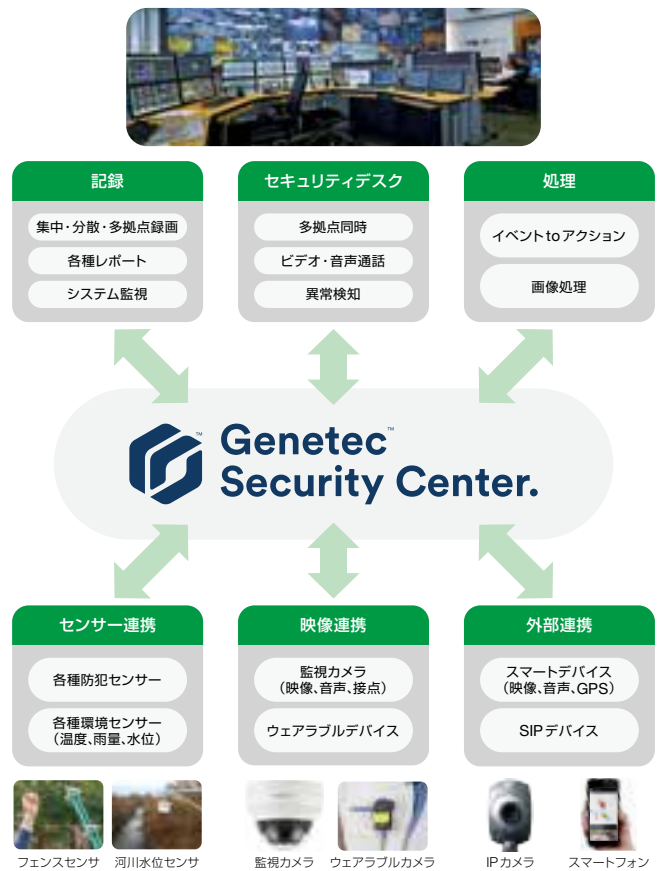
記録

集中・分散・多拠点録画

各種レポート

システム監視

セキュリティデスク

多拠点同時

ビデオ・音声通話

異常検知

処理

イベントtoアクション

画像処理

Genetec™
Security Center.

センサー連携

各種防犯センサー

各種環境センサー（温度、雨量、水位）

映像連携

監視カメラ（映像、音声、接点）

ウェアラブルデバイス

外部連携

スマートデバイス（映像、音声、GPS）

SIPデバイス

フェンスセンサ

河川水位センサ

監視カメラ

ウェアラブルカメラ

IPカメラ

スマートフォン